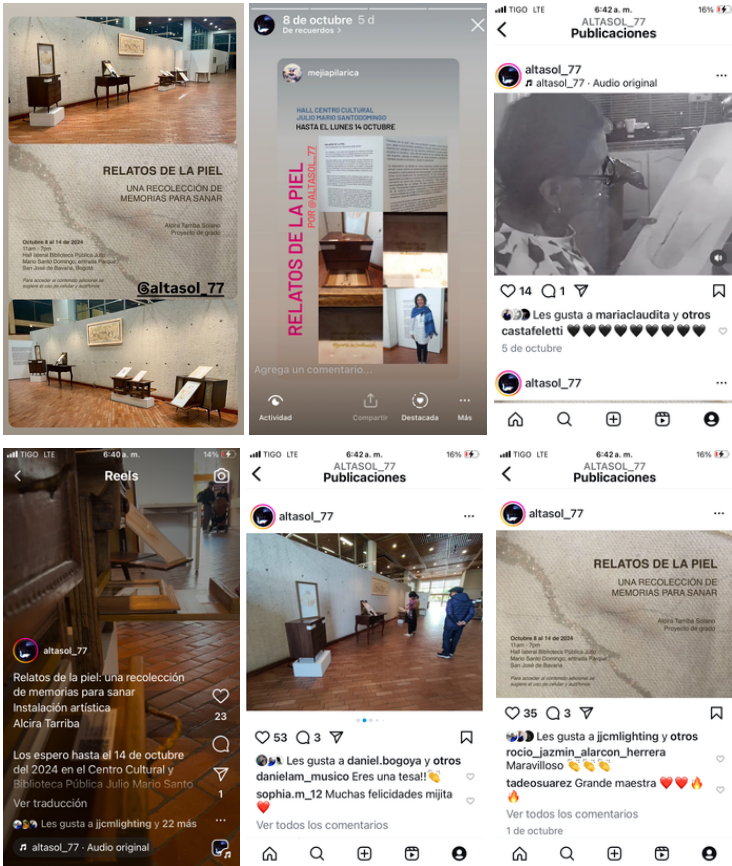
RELATOS DE LA PIEL
UNA RECOLECCIÓN DE MEMORIAS PARA SANAR

Alcira Tarriba Solano
Proyecto de grado

Octubre 8 al 14 de 2024
11am - 7pm
Hall lateral Biblioteca Pública Julio Mario Santo Domingo, entrada Parque San José de Bavaria, Bogotá

Para acceder al contenido adicional se sugiere el uso de celular y audífonos

@altasol_77

8 de octubre 5 d
De recuerdos >

mejiapilarica

HALL CENTRO CULTURAL JULIO MARIO SANTODOMINGO
HASTA EL LUNES 14 OCTUBRE

RELATOS DE LA PIEL
POR @ALTASOL_77

Agrega un comentario...

Actividad
Compartir
Destacada
Más

TIGO LTE 16%
ALTASOL_77
Publicaciones

altasol_77
altasol_77 · Audio original

14 1
Les gusta a mariaclaudita y otros
castafeletti 🖤🖤🖤🖤🖤🖤🖤🖤🖤
5 de octubre

altasol_77

TIGO LTE 6:40 a. m. 14%
Reels

altasol_77
Relatos de la piel: una recolección de memorias para sanar
Instalación artística
Alcira Tarriba

Los espero hasta el 14 de octubre del 2024 en el Centro Cultural y Biblioteca Pública Julio Mario Santo
Ver traducción
Les gusta a jjcmlighting y 22 más
altasol_77 · Audio original

23
1

TIGO LTE 6:42 a. m. 16%
ALTASOL_77
Publicaciones

altasol_77

53 3
Les gusta a daniel.bogoya y otros
danielam_musico Eres una tesa!!👏
sophia.m_12 Muchas felicidades mijita ❤️
Ver todos los comentarios

TIGO LTE 6:42 a. m. 16%
ALTASOL_77
Publicaciones

altasol_77

RELATOS DE LA PIEL
UNA RECOLECCIÓN DE MEMORIAS PARA SANAR

Alcira Tarriba Solano
Proyecto de grado

Octubre 8 al 14 de 2024
11am - 7pm
Hall lateral Biblioteca Pública Julio Mario Santo Domingo, entrada Parque San José de Bavaria

Para acceder al contenido adicional se sugiere el uso de celular y audífonos

35 3
Les gusta a jjcmlighting y otros
rocio_jazmin_alarcon_herrera Maravilloso 👏👏👏
tadeosuarez Grande maestra ❤️❤️🔥🔥
Ver todos los comentarios
1 de octubre